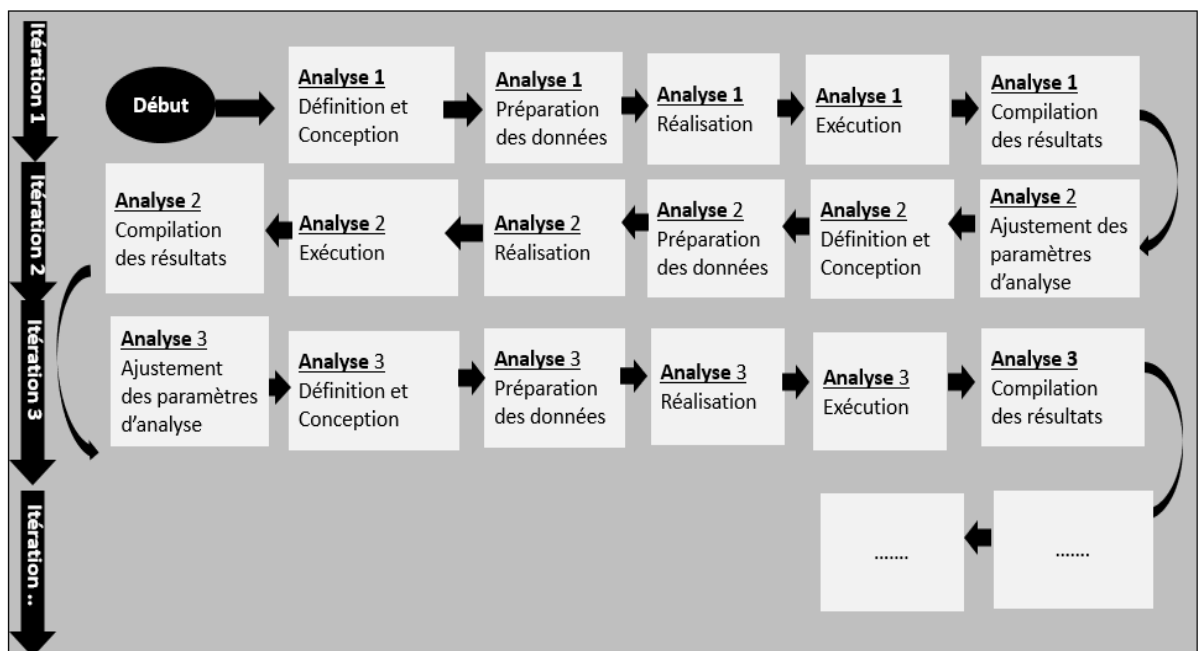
Itération 1

Début

Analyse 1
Définition et Conception

Analyse 1
Préparation des données

Analyse 1
Réalisation

Analyse 1
Exécution

Analyse 1
Compilation des résultats

Itération 2

Analyse 2
Ajustement des paramètres d'analyse

Analyse 2
Définition et Conception

Analyse 2
Préparation des données

Analyse 2
Réalisation

Analyse 2
Exécution

Analyse 2
Compilation des résultats

Itération 3

Analyse 3
Ajustement des paramètres d'analyse

Analyse 3
Définition et Conception

Analyse 3
Préparation des données

Analyse 3
Réalisation

Analyse 3
Exécution

Analyse 3
Compilation des résultats

Itération ..

.......

.......